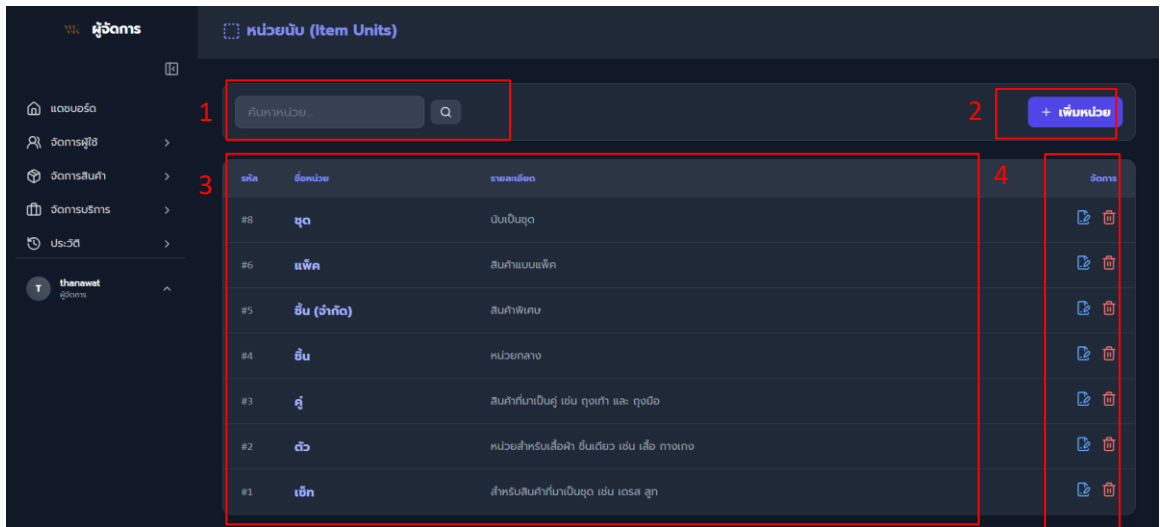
ผู้จัดการ

แดชบอร์ด
จัดการผู้ใช้
จัดการสินค้า
จัดการบริการ
ประวัติ

T thanawat
ผู้จัดการ

หน่วยนับ (Item Units)

1
ค้นหาหน่วย...

2
+ เพิ่มหน่วย

3

4

| รหัส | ชื่อหน่วย | รายละเอียด | จัดการ |
|---|---|---|---|
| #8 | ชุด | นับเป็นชุด | |
| #6 | แพ็ค | สินค้าแบบแพ็ค | |
| #5 | ชิ้น (จำกัด) | สินค้าพิเศษ | |
| #4 | ชิ้น | หน่วยกลาง | |
| #3 | คู่ | สินค้าที่มาเป็นคู่ เช่น ถุงเท้า และ ถุงมือ | |
| #2 | ตัว | หน่วยสำหรับเสื้อผ้า ชิ้นเดียว เช่น เสื้อ กางเกง | |
| #1 | เซ็ท | สำหรับสินค้าที่มาเป็นชุด เช่น เดรส สูท | |